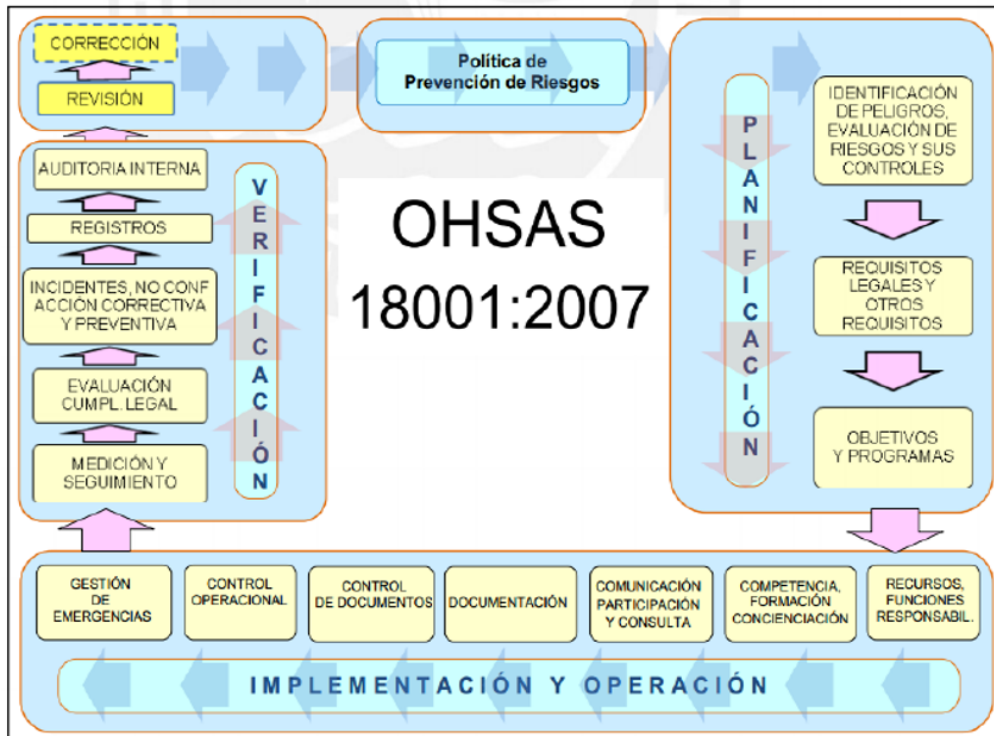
CORRECCIÓN

REVISIÓN

Política de Prevención de Riesgos

AUDITORIA INTERNA

REGISTROS

INCIDENTES, NO CONF ACCIÓN CORRECTIVA Y PREVENTIVA

EVALUACIÓN CUMPL. LEGAL

MEDICIÓN Y SEGUIMIENTO

VERIFICACIÓN

OHSAS 18001:2007

PLANIFICACIÓN

IDENTIFICACIÓN DE PELIGROS, EVALUACIÓN DE RIESGOS Y SUS CONTROLES

REQUISITOS LEGALES Y OTROS REQUISITOS

OBJETIVOS Y PROGRAMAS

GESTIÓN DE EMERGENCIAS

CONTROL OPERACIONAL

CONTROL DE DOCUMENTOS

DOCUMENTACIÓN

COMUNICACIÓN PARTICIPACIÓN Y CONSULTA

COMPETENCIA, FORMACIÓN CONCIENCIACIÓN

RECURSOS, FUNCIONES RESPONSABIL.

IMPLEMENTACIÓN Y OPERACIÓN